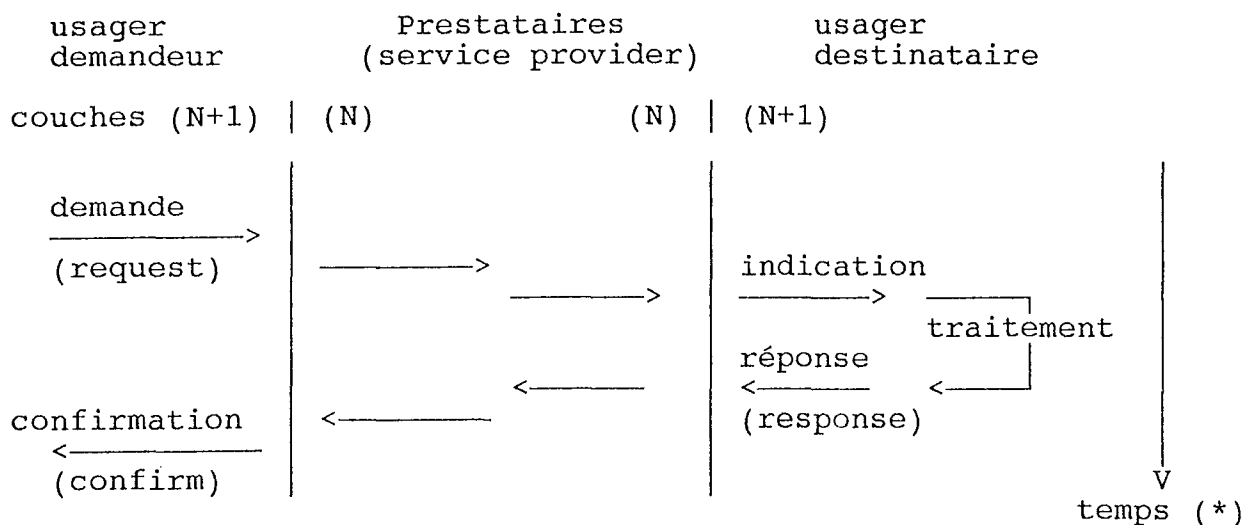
usager demandeur

Prestataires (service provider)

usager destinataire

couches (N+1) | (N) (N) | (N+1)

demande

(request)

indication

traitement

réponse

(response)

confirmation

(confirm)

V

temps (*)